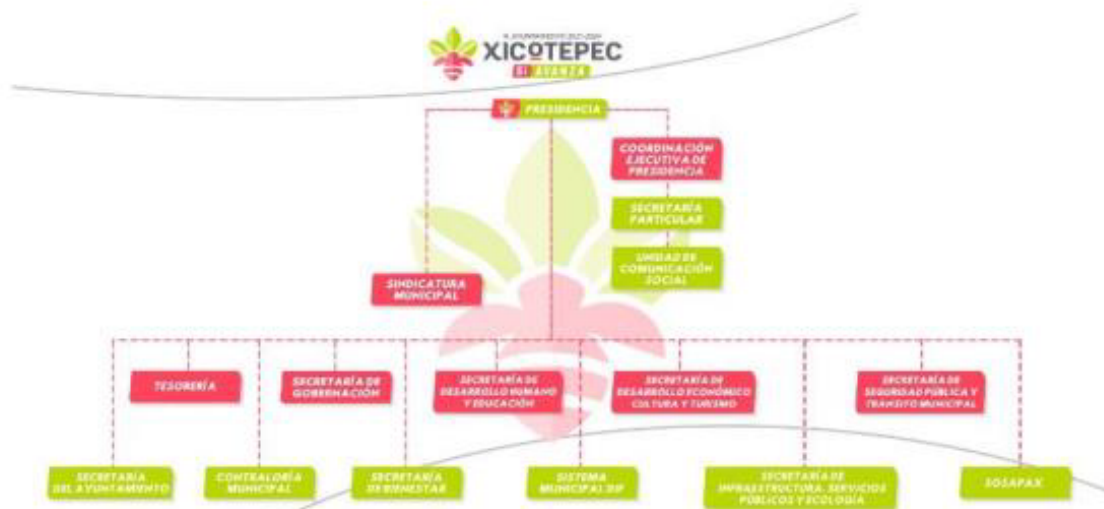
H. AYUNTAMIENTO 2021-2024
XICOTEPEC
SÍ AVANZA

PRESIDENCIA

COORDINACIÓN EJECUTIVA DE PRESIDENCIA

SECRETARÍA PARTICULAR

UNIDAD DE COMUNICACIÓN SOCIAL

SINDICATURA MUNICIPAL

TESORERÍA

SECRETARÍA DE GOBERNACIÓN

SECRETARÍA DE DESARROLLO HUMANO Y EDUCACIÓN

SECRETARÍA DE DESARROLLO ECONÓMICO CULTURA Y TURISMO

SECRETARÍA DE SEGURIDAD PÚBLICA Y TRÁNSITO MUNICIPAL

SECRETARÍA DEL AYUNTAMIENTO

CONTRALORÍA MUNICIPAL

SECRETARÍA DE BIENESTAR

SISTEMA MUNICIPAL DIF

SECRETARÍA DE INFRAESTRUCTURA, SERVICIOS PÚBLICOS Y ECOLOGÍA

SOSAPAX